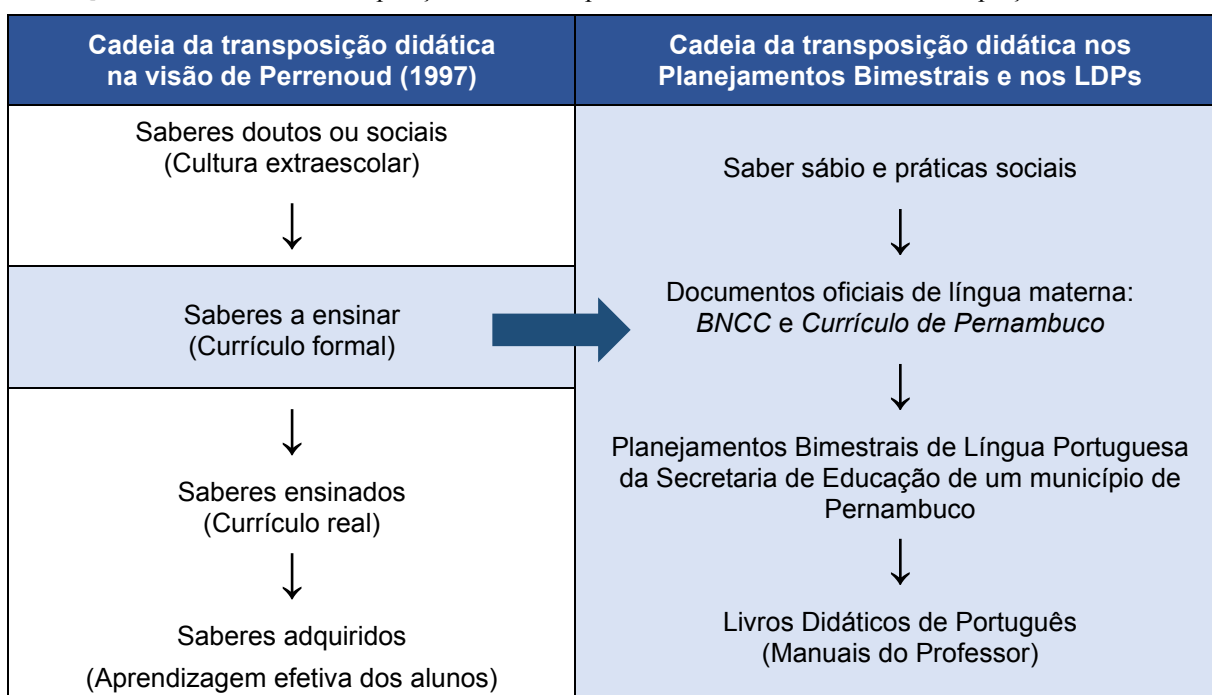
| Cadeia da transposição didática na visão de Perrenoud (1997) | Cadeia da transposição didática nos Planejamentos Bimestrais e nos LDPs |
|---|---|
| Saberes doutos ou sociais (Cultura extraescolar) ↓ | Saber sábio e práticas sociais ↓ |
| Saberes a ensinar (Currículo formal) | Documentos oficiais de língua materna: *BNCC* e *Currículo de Pernambuco* ↓ |
| ↓ Saberes ensinados (Currículo real) ↓ Saberes adquiridos (Aprendizagem efetiva dos alunos) | Planejamentos Bimestrais de Língua Portuguesa da Secretaria de Educação de um município de Pernambuco ↓ Livros Didáticos de Português (Manuais do Professor) |